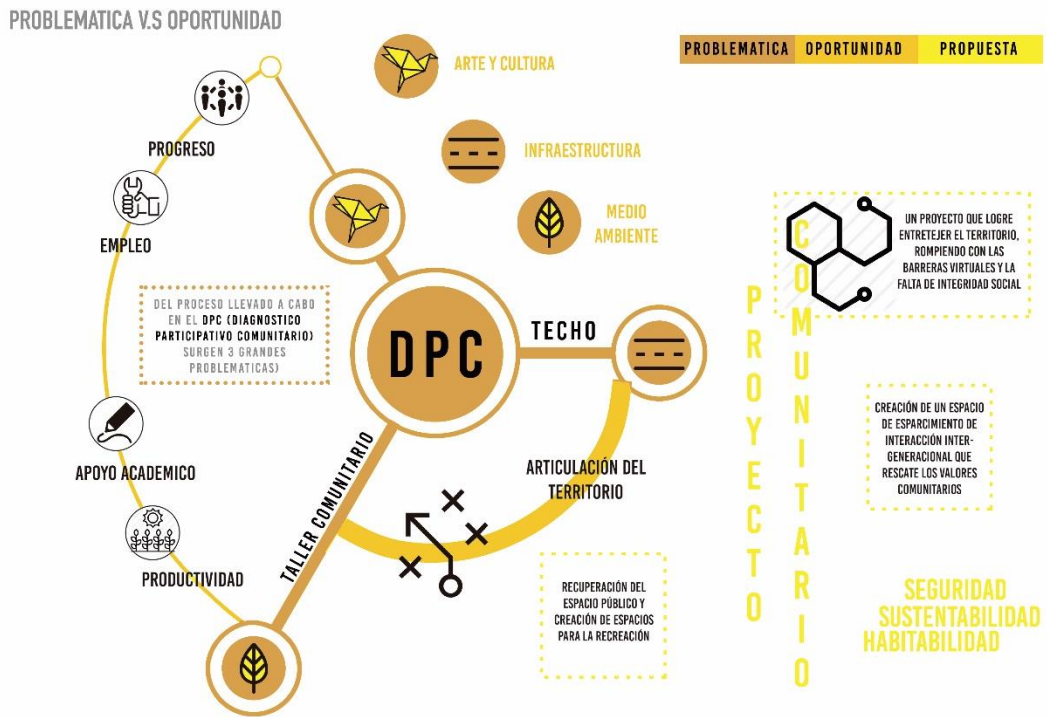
PROBLEMATICA V.S OPORTUNIDAD

| PROBLEMATICA | OPORTUNIDAD | PROPUESTA |
|---|---|---|

ARTE Y CULTURA

INFRAESTRUCTURA

MEDIO AMBIENTE

PROGRESO

EMPLEO

DEL PROCESO LLEVADO A CABO EN EL DPC (DIAGNOSTICO PARTICIPATIVO COMUNITARIO) SURGEN 3 GRANDES PROBLEMATICAS)

DPC

TECHO

APOYO ACADEMICO

PRODUCTIVIDAD

TALLER COMUNITARIO

ARTICULACIÓN DEL TERRITORIO

RECUPERACIÓN DEL ESPACIO PÚBLICO Y CREACIÓN DE ESPACIOS PARA LA RECREACIÓN

PROYECTO COMUNITARIO

UN PROYECTO QUE LOGRE ENTRETEJER EL TERRITORIO, ROMPIENDO CON LAS BARRERAS VIRTUALES Y LA FALTA DE INTEGRIDAD SOCIAL

CREACIÓN DE UN ESPACIO DE ESPARCIMIENTO DE INTERACCIÓN INTER-GENERACIONAL QUE RESCATE LOS VALORES COMUNITARIOS

SEGURIDAD
SUSTENTABILIDAD
HABITABILIDAD